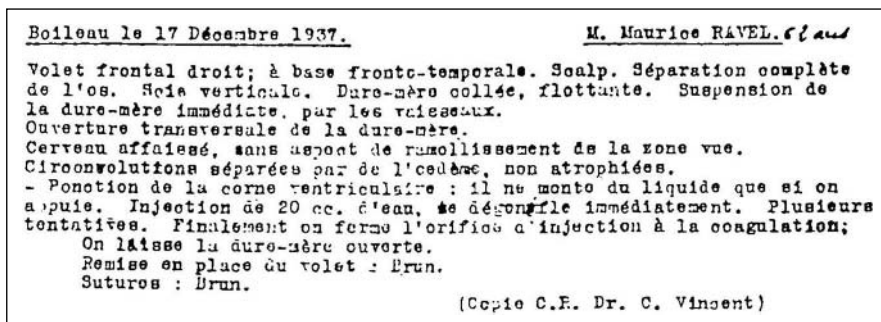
Boileau le 17 Décembre 1937.

M. Maurice RAVEL. Clau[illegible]

Volet frontal droit; à base fronto-temporale. Scalp. Séparation complète de l'os. Scie verticale. Dure-mère collée, flottante. Suspension de la dure-mère immédiate, par les vaisseaux.
Ouverture transversale de la dure-mère.
Cerveau affaissé, sans aspect de ramollissement de la zone vue.
Circonvolutions séparées par de l'oedème, non atrophiées.
- Ponction de la corne ventriculaire : il ne monte du liquide que si on appuie. Injection de 20 cc. d'eau, se dégonfle immédiatement. Plusieurs tentatives. Finalement on ferme l'orifice d'injection à la coagulation;
On laisse la dure-mère ouverte.
Remise en place du volet : Brun.
Sutures : Brun.

(Copie C.R. Dr. C. Vincent)